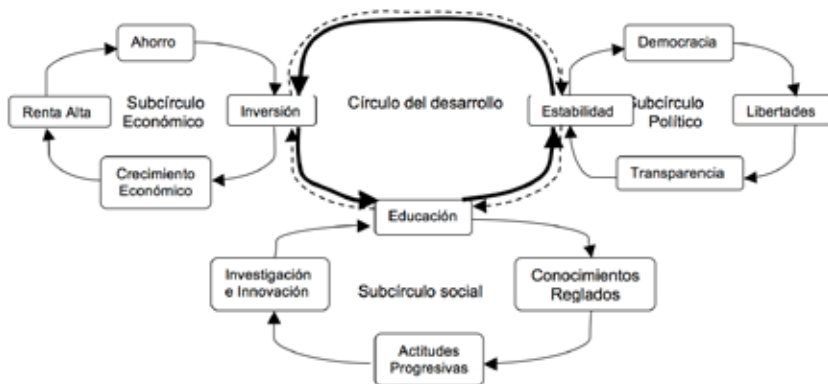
Ahorro

Renta Alta

Subcírculo Económico

Inversión

Crecimiento Económico

Círculo del desarrollo

Estabilidad

Subcírculo Político

Democracia

Libertades

Transparencia

Educación

Investigación e Innovación

Subcírculo social

Conocimientos Reglados

Actitudes Progresivas